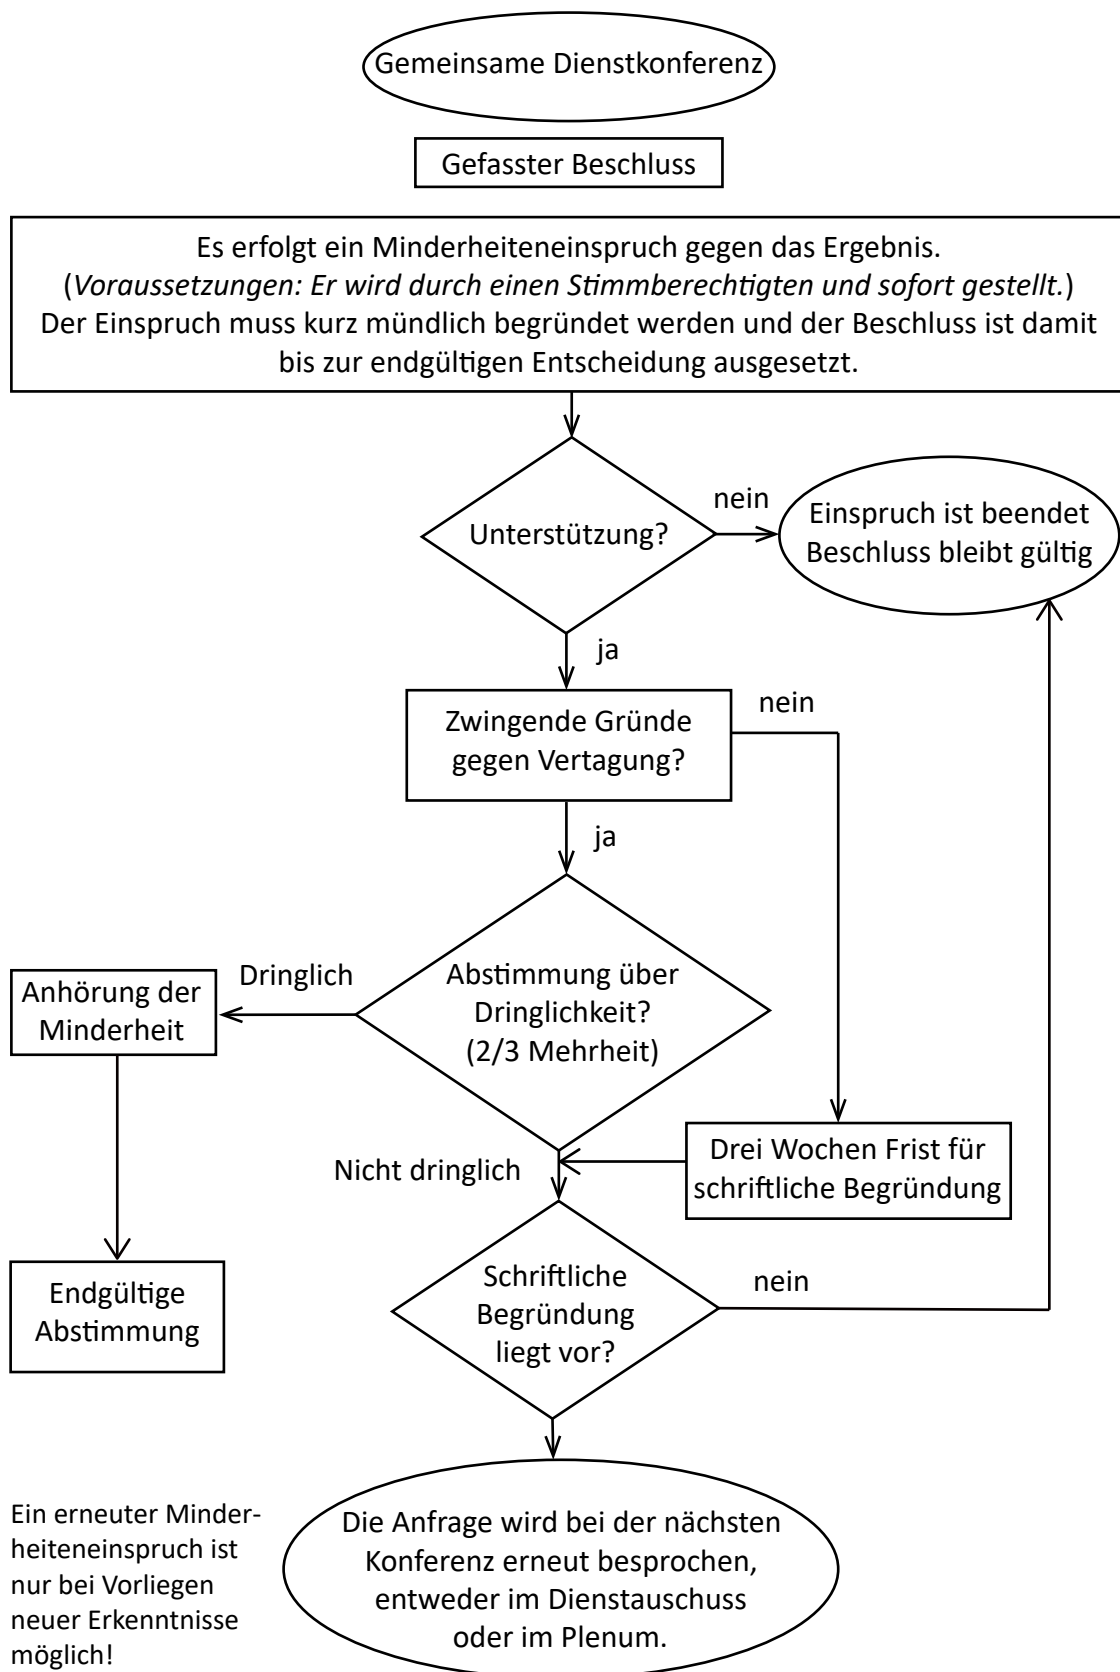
Gemeinsame Dienstkonferenz

Gefasster Beschluss

Es erfolgt ein Minderheiteneinspruch gegen das Ergebnis. (Voraussetzungen: Er wird durch einen Stimmberechtigten und sofort gestellt.) Der Einspruch muss kurz mündlich begründet werden und der Beschluss ist damit bis zur endgültigen Entscheidung ausgesetzt.

Unterstützung?

nein

Einspruch ist beendet Beschluss bleibt gültig

ja

Zwingende Gründe gegen Vertagung?

nein

ja

Dringlich

Anhörung der Minderheit

Abstimmung über Dringlichkeit? (2/3 Mehrheit)

Nicht dringlich

Drei Wochen Frist für schriftliche Begründung

Endgültige Abstimmung

Schriftliche Begründung liegt vor?

nein

Ein erneuter Minderheiteneinspruch ist nur bei Vorliegen neuer Erkenntnisse möglich!

Die Anfrage wird bei der nächsten Konferenz erneut besprochen, entweder im Dienstauschuss oder im Plenum.